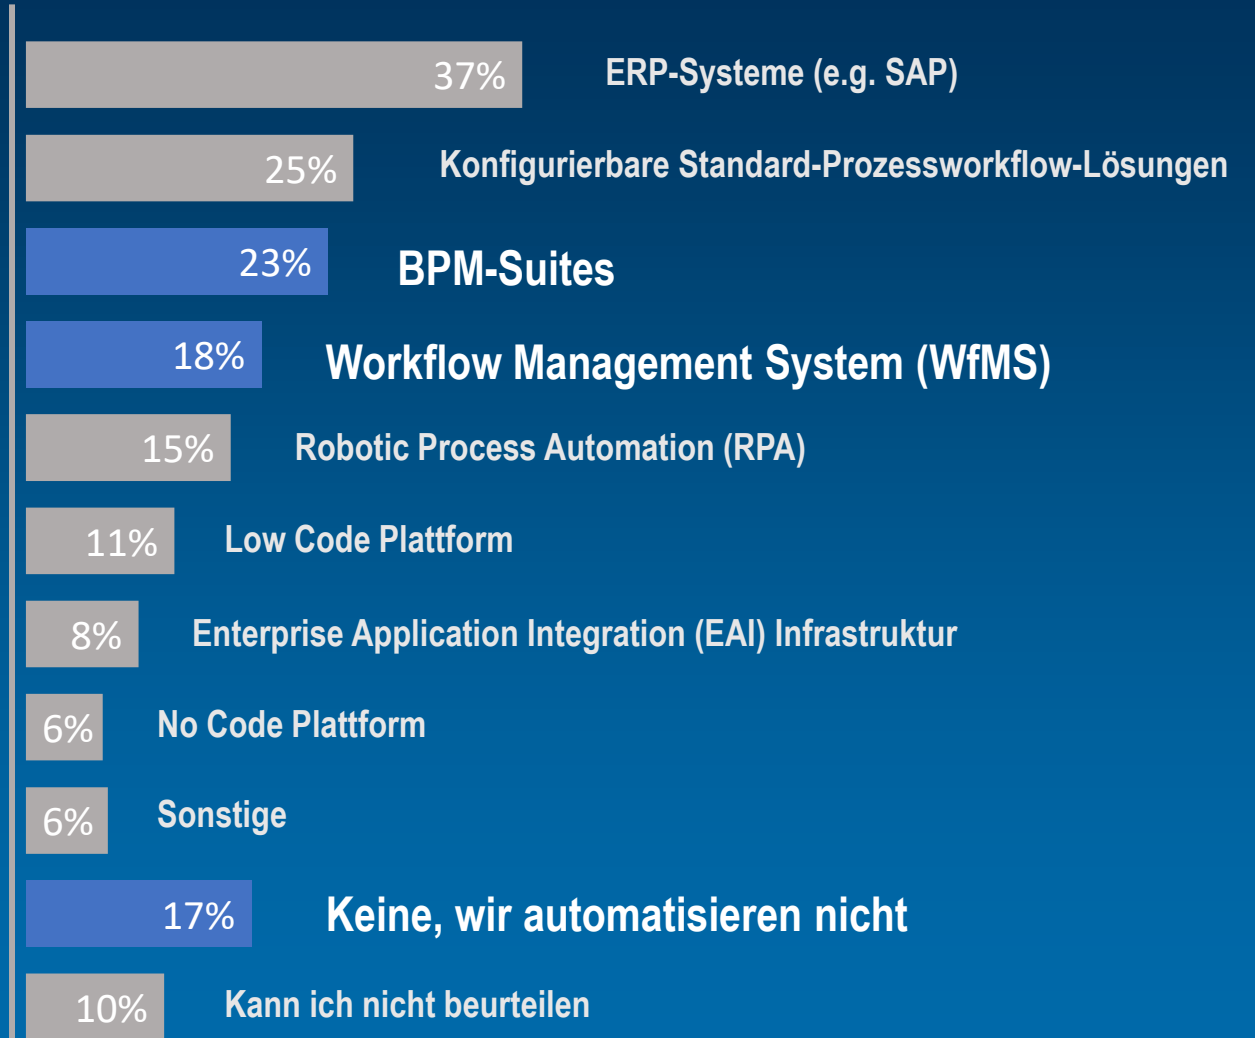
37% ERP-Systeme (e.g. SAP)

25% Konfigurierbare Standard-Prozessworkflow-Lösungen

23% BPM-Suites

18% Workflow Management System (WfMS)

15% Robotic Process Automation (RPA)

11% Low Code Plattform

8% Enterprise Application Integration (EAI) Infrastruktur

6% No Code Plattform

6% Sonstige

17% Keine, wir automatisieren nicht

10% Kann ich nicht beurteilen